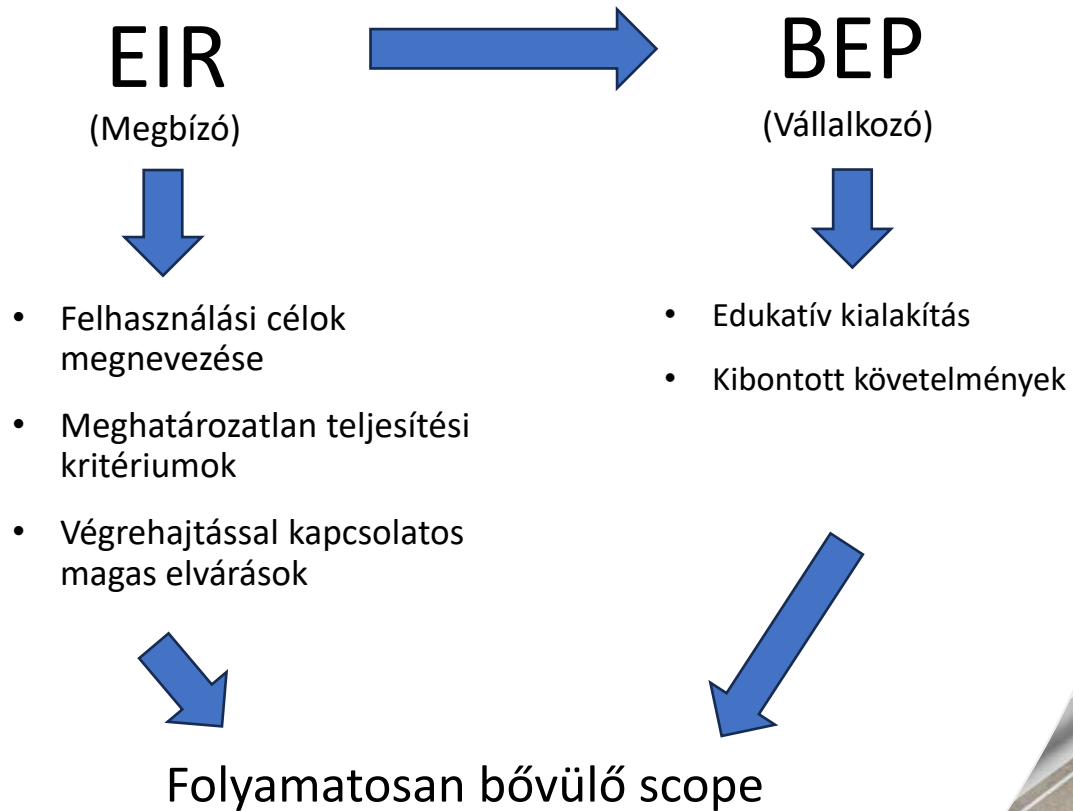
EIR
(Megbízó)

BEP
(Vállalkozó)

- Felhasználási célok megnevezése
- Meghatározatlan teljesítési kritériumok
- Végrehajtással kapcsolatos magas elvárások

- Edukatív kialakítás
- Kibontott követelmények

Folyamatosan bővülő scope